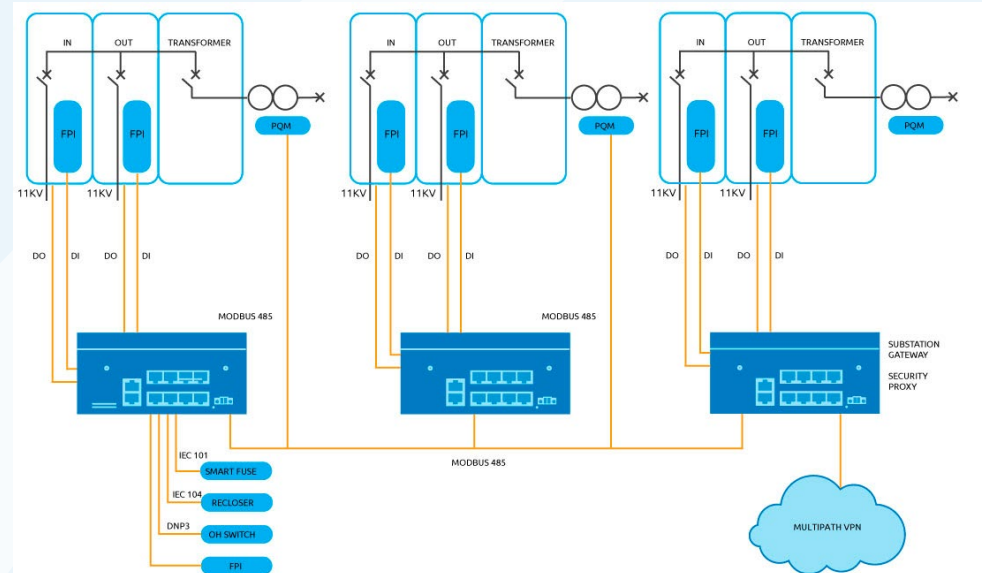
IN
OUT
TRANSFORMER
FPI
FPI
PQM
11KV
11KV
DO
DI
DO
DI
MODBUS 485

IN
OUT
TRANSFORMER
FPI
FPI
PQM
11KV
11KV
DO
DI
DO
DI
MODBUS 485

IN
OUT
TRANSFORMER
FPI
FPI
PQM
11KV
11KV
DO
DI
DO
DI

SUBSTATION GATEWAY
SECURITY PROXY

MODBUS 485

IEC 101
SMART FUSE
IEC 104
RECLOSER
DNP3
OH SWITCH
FPI

MULTIPATH VPN